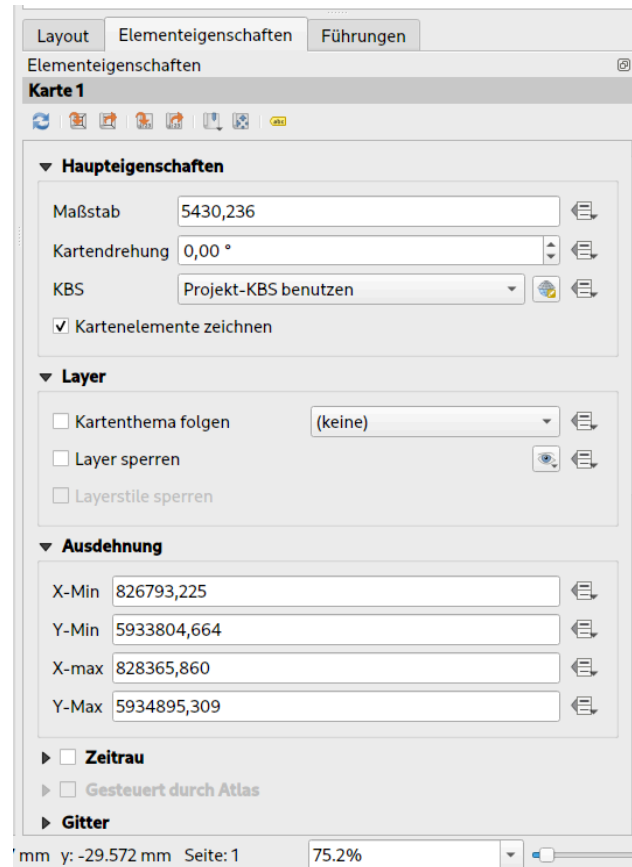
Layout | Elementeigenschaften | Führungen

Elementeigenschaften

Karte 1

Haupteigenschaften

Maßstab 5430,236

Kartendrehung 0,00 °

KBS Projekt-KBS benutzen

Kartenelemente zeichnen

Layer

Kartenthema folgen (keine)

Layer sperren

Layerstile sperren

Ausdehnung

X-Min 826793,225

Y-Min 5933804,664

X-max 828365,860

Y-Max 5934895,309

Zeitrau

Gesteuert durch Atlas

Gitter

mm y: -29.572 mm Seite: 1 75.2%